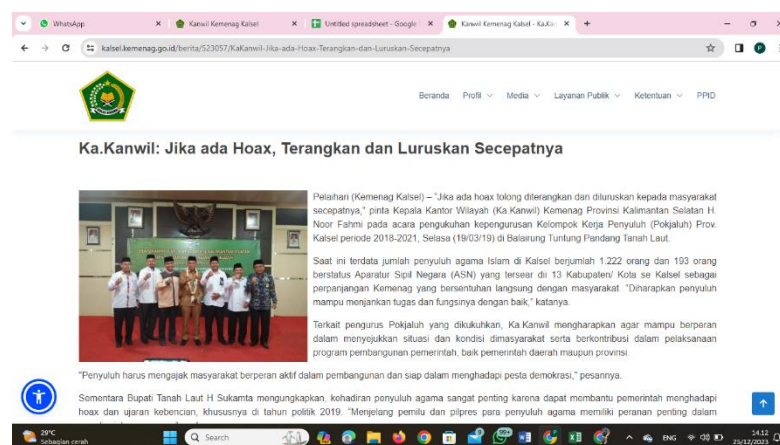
WhatsApp
Kanwil Kemenag Kalsel
Untitled spreadsheet - Google
Kanwil Kemenag Kalsel - KaKan
kalsel.kemenag.go.id/berita/523057/KaKanwil-Jika-ada-Hoax-Terangkan-dan-Luruskan-Secepatnya

Beranda Profil Media Layanan Publik Ketentuan PPID

Ka.Kanwil: Jika ada Hoax, Terangkan dan Luruskan Secepatnya

Pelaihari (Kemenag Kalsel) – "Jika ada hoax tolong diterangkan dan diluruskan kepada masyarakat secepatnya," pinta Kepala Kantor Wilayah (Ka.Kanwil) Kemenag Provinsi Kalimantan Selatan H. Noor Fahmi pada acara pengukuhan kepengurusan Kelompok Kerja Penyuluh (Pokjaluh) Prov. Kalsel periode 2018-2021, Selasa (19/03/19) di Balairung Tuntung Pandang Tanah Laut.

Saat ini terdata jumlah penyuluh agama Islam di Kalsel berjumlah 1.222 orang dan 193 orang berstatus Aparatur Sipil Negara (ASN) yang tersear di 13 Kabupaten/ Kota se Kalsel sebagai perpanjangan Kemenag yang bersentuhan langsung dengan masyarakat. "Diharapkan penyuluh mampu menjankan tugas dan fungsinya dengan baik," katanya.

Terkait pengurus Pokjaluh yang dikukuhkan, Ka.Kanwil mengharapkan agar mampu berperan dalam menyejukkan situasi dan kondisi dimasyarakat serta berkontribusi dalam pelaksanaan program pembangunan pemerintah, baik pemerintah daerah maupun provinsi.

"Penyuluh harus mengajak masyarakat berperan aktif dalam pembangunan dan siap dalam menghadapi pesta demokrasi," pesannya.

Somentara Bupati Tanah Laut H Sukamta mongungkapkan, kehadiran penyuluh agama sangat penting karena dapat membantu pemerintah menghadapi hoax dan ujaran kebencian, khususnya di tahun politik 2019. "Menjelang pemilu dan pilpres para penyuluh agama memiliki peranan penting dalam

29°C Sebagian cerah
Search
ENG
14.12
25/12/2023